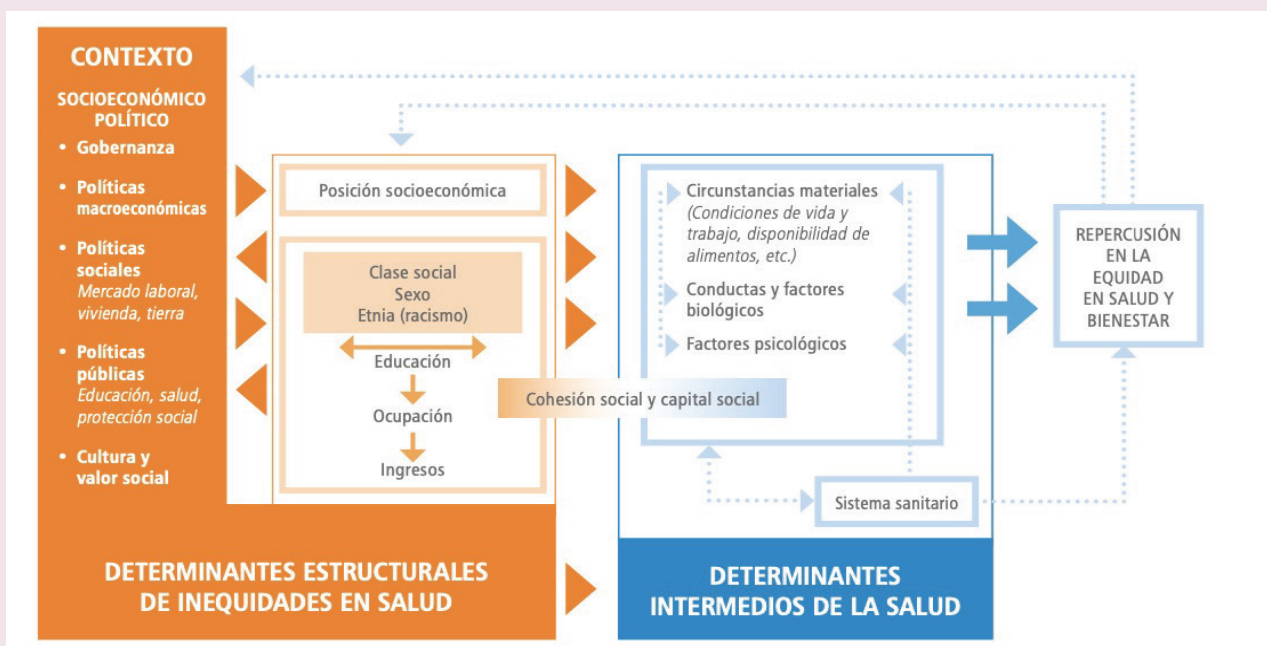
CONTEXTO

SOCIOECONÓMICO POLÍTICO

• Gobernanza

• Políticas macroeconómicas

• Políticas sociales
Mercado laboral, vivienda, tierra

• Políticas públicas
Educación, salud, protección social

• Cultura y valor social

Posición socioeconómica

Clase social
Sexo
Etnia (racismo)

Educación

Ocupación

Ingresos

Circunstancias materiales
(Condiciones de vida y trabajo, disponibilidad de alimentos, etc.)

Conductas y factores biológicos

Factores psicológicos

Cohesión social y capital social

Sistema sanitario

REPERCUSIÓN EN LA EQUIDAD EN SALUD Y BIENESTAR

DETERMINANTES ESTRUCTURALES DE INEQUIDADES EN SALUD

DETERMINANTES INTERMEDIOS DE LA SALUD